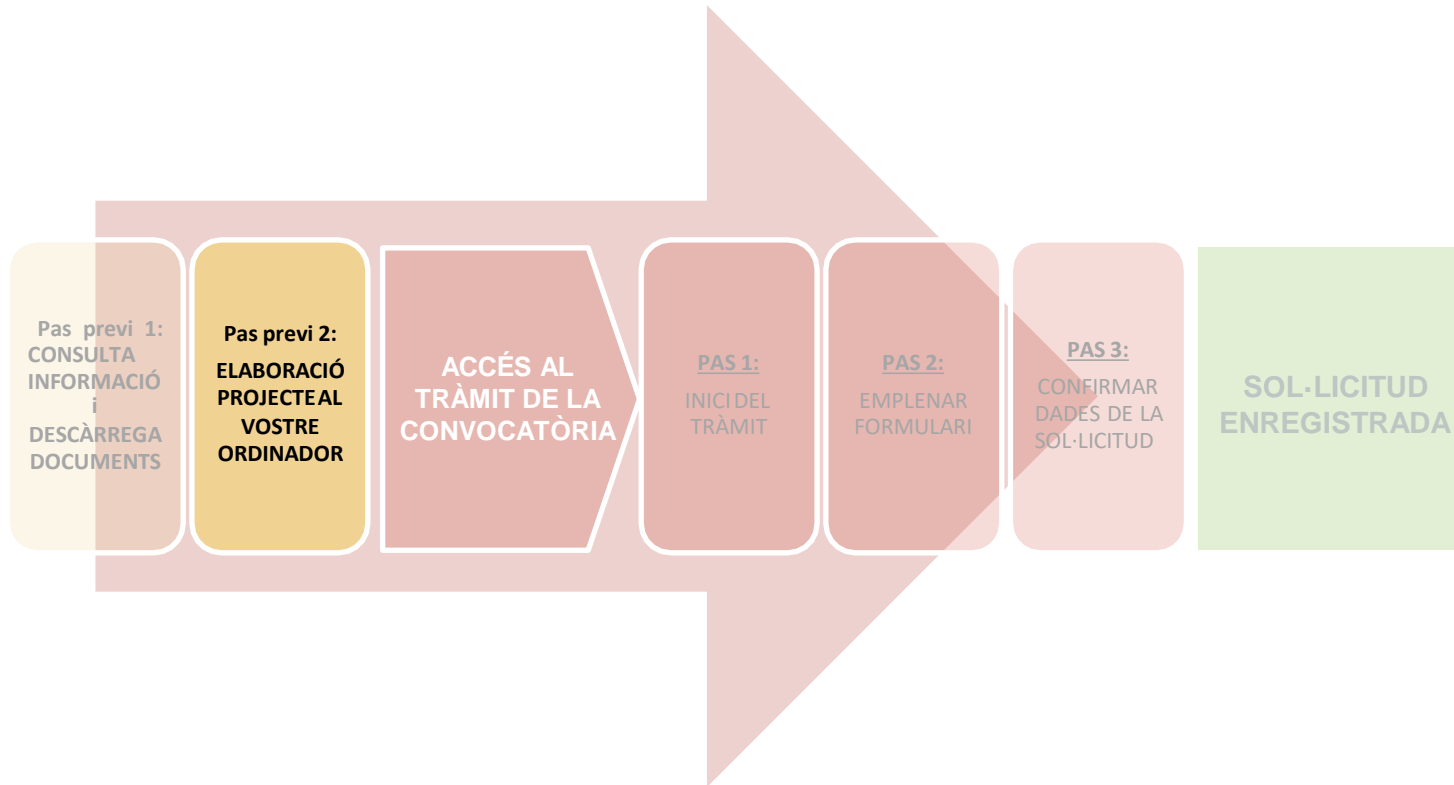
Pas previ 1: CONSULTA INFORMACIÓ i DESCÀRREGA DOCUMENTS

Pas previ 2:

ELABORACIÓ PROJECTE AL VOSTRE ORDINADOR

ACCÉS AL TRÀMIT DE LA CONVOCATÒRIA

PAS 1:

INICI DEL TRÀMIT

PAS 2:

EMPLENAR FORMULARI

PAS 3:

CONFIRMAR DADES DE LA SOL·LICITUD

SOL·LICITUD ENREGISTRADA